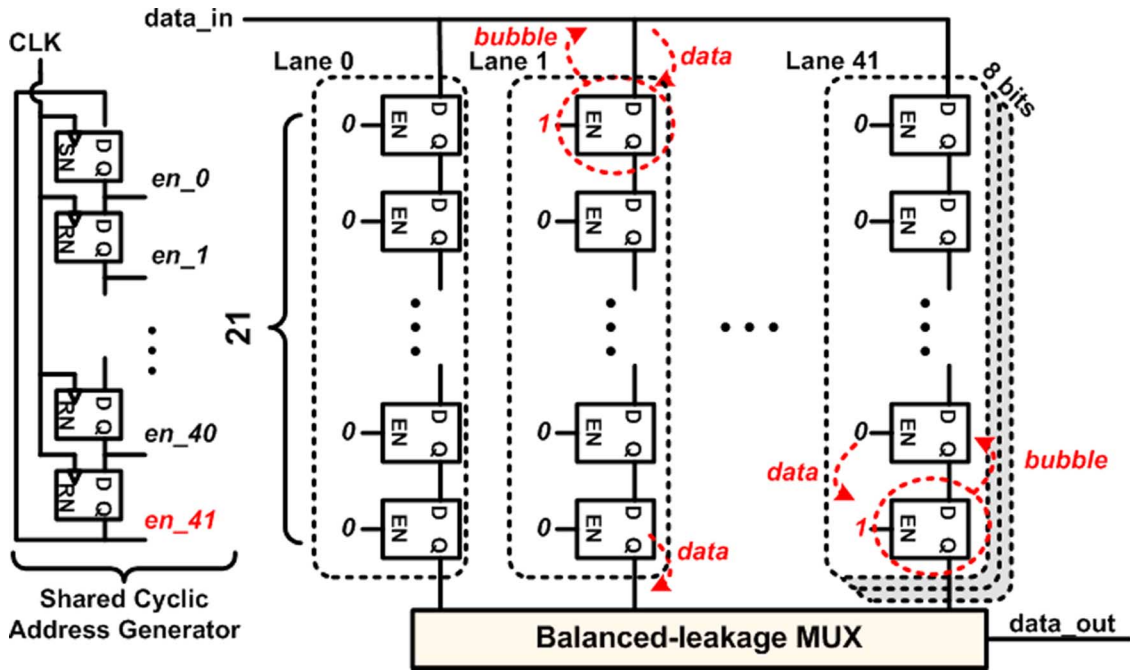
data_in

CLK

bubble

data

Lane 0

Lane 1

Lane 41

8 bits

SN D Q

en_0

RN D Q

en_1

RN D Q

en_40

RN D Q

en_41

21

0 EN D Q

0 EN D Q

0 EN D Q

0 EN D Q

1 EN D Q

0 EN D Q

0 EN D Q

0 EN D Q

data

0 EN D Q

0 EN D Q

0 EN D Q

1 EN D Q

data

bubble

Shared Cyclic Address Generator

Balanced-leakage MUX

data_out